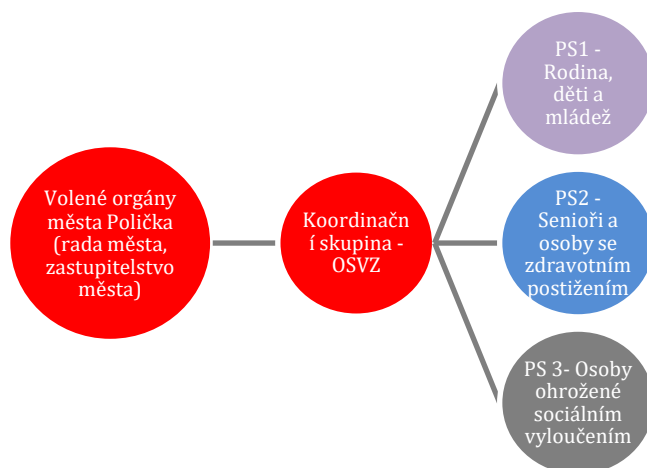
Volené orgány města Polička (rada města, zastupitelstvo města)

Koordinačn í skupina - OSVZ

PS1 - Rodina, děti a mládež

PS2 - Senioři a osoby se zdravotním postižením

PS 3- Osoby ohrožené sociálním vyloučením